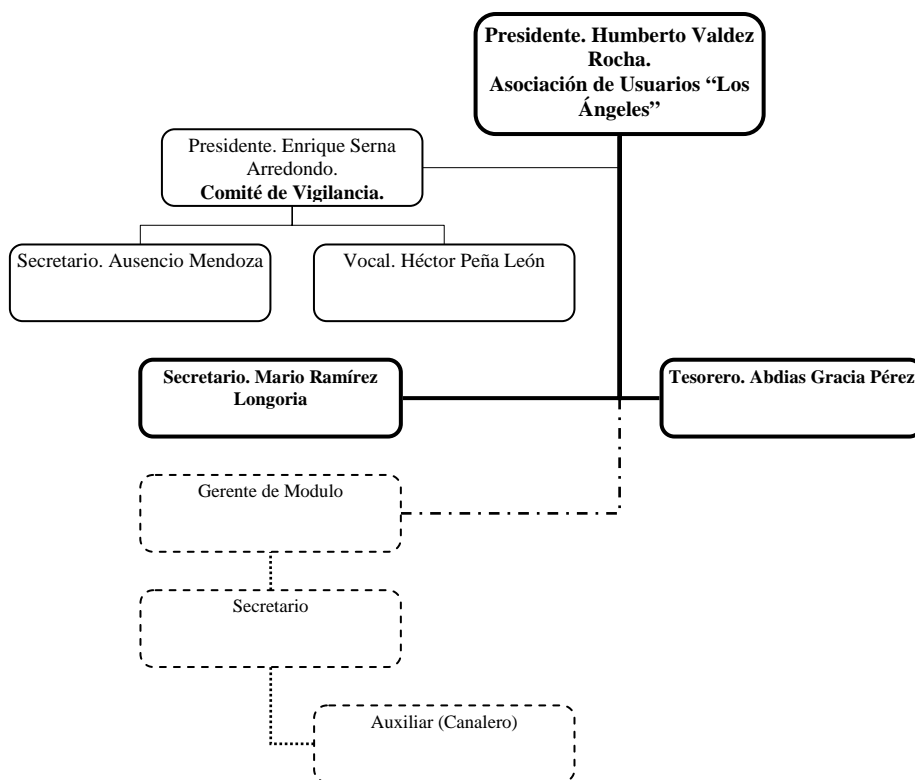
Presidente. Humberto Valdez Rocha.
Asociación de Usuarios "Los Ángeles"

Presidente. Enrique Serna Arredondo.
Comité de Vigilancia.

Secretario. Ausencio Mendoza

Vocal. Héctor Peña León

Secretario. Mario Ramírez Longoria

Tesorero. Abdias Gracia Pérez

Gerente de Modulo

Secretario

Auxiliar (Canalero)